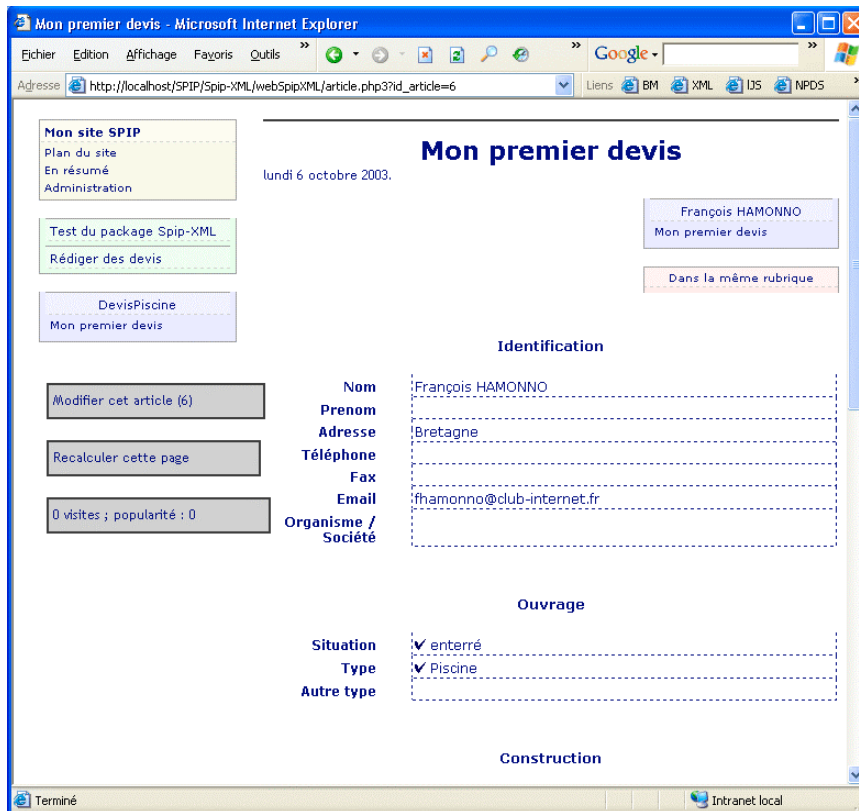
Mon premier devis - Microsoft Internet Explorer

Fichier Edition Affichage Favoris Outils

Google

Adresse http://localhost/SPIP/Spip-XML/webSpipXML/article.php3?id_article=6

Liens BM XML IJS NPDS

Mon site SPIP
Plan du site
En résumé
Administration

Test du package Spip-XML
Rédiger des devis

DevisPiscine
Mon premier devis

Modifier cet article (6)

Recalculer cette page

0 visites ; popularité : 0

Mon premier devis

lundi 6 octobre 2003.

François HAMONNO
Mon premier devis

Dans la même rubrique

Identification

| | |
|---|---|
| Nom | François HAMONNO |
| Prenom | |
| Adresse | Bretagne |
| Téléphone | |
| Fax | |
| Email | fhamonno@club-internet.fr |
| Organisme / Société | |

Ouvrage

| | |
|---|---|
| Situation | ✔ enterré |
| Type | ✔ Piscine |
| Autre type | |

Construction

Terminé

Intranet local